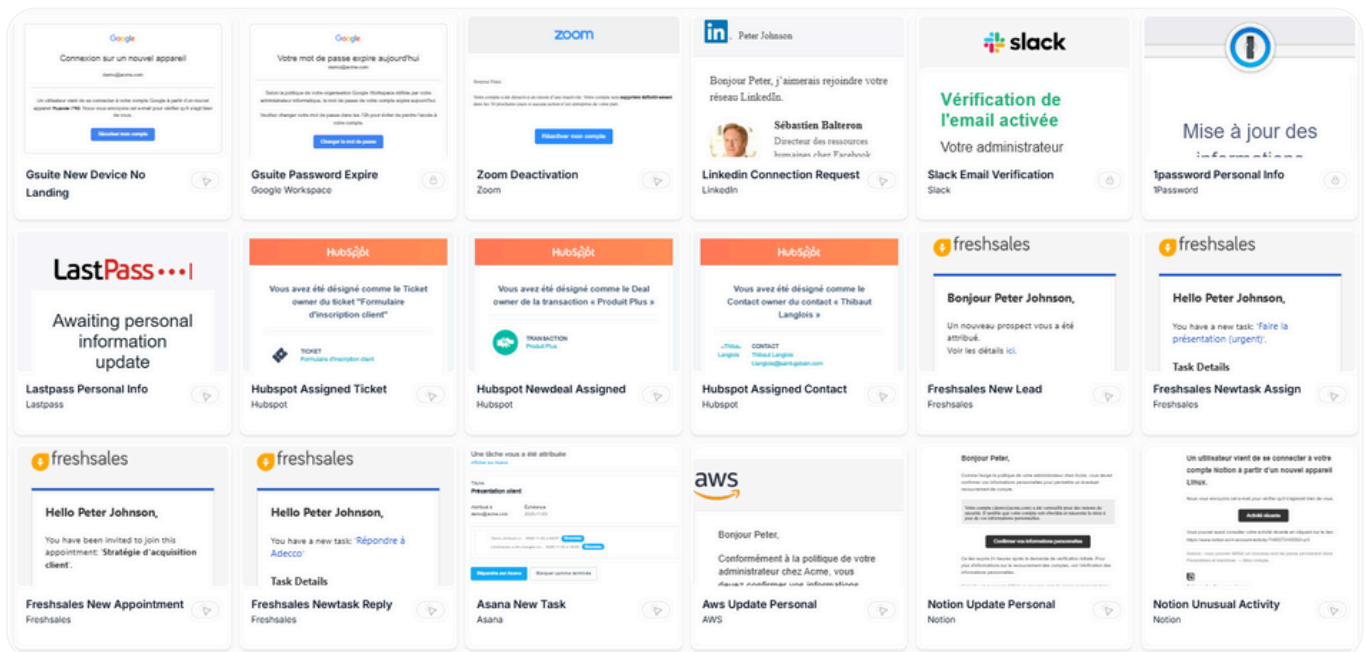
Google
Connexion sur un nouvel appareil
demo@acme.com
Un utilisateur vient de se connecter à votre compte Google à partir d'un nouvel appareil Huawei P40. Nous vous envoyons cet e-mail pour vérifier qu'il s'agit bien de vous.
Sécuriser mon compte

Gsuite New Device No Landing

Google
Votre mot de passe expire aujourd'hui
demo@acme.com
Selon la politique de votre organisation Google Workspace définie par votre administrateur informatique, le mot de passe de votre compte expire aujourd'hui.
Veuillez changer votre mot de passe dans les 72h pour éviter de perdre l'accès à votre compte.
Changer le mot de passe

Gsuite Password Expire
Google Workspace

zoom
Bonjour Pierre,
Votre compte a été désactivé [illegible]
Réactiver mon compte

Zoom Deactivation
Zoom

in Peter Johnson
Bonjour Peter, j'aimerais rejoindre votre réseau LinkedIn.
Sébastien Balteron
Directeur des ressources humaines chez Facebook

Linkedin Connection Request
LinkedIn

slack
Vérification de l'email activée
Votre administrateur

Slack Email Verification
Slack

Mise à jour des

1password Personal Info
1Password

LastPass•••|
Awaiting personal information update

Lastpass Personal Info
Lastpass

HubSpot
Vous avez été désigné comme le Ticket owner du ticket "Formulaire d'inscription client"
TICKET
Formulaire d'inscription client

Hubspot Assigned Ticket
Hubspot

HubSpot
Vous avez été désigné comme le Deal owner de la transaction « Produit Plus »
TRANSACTION
Produit Plus

Hubspot Newdeal Assigned
Hubspot

HubSpot
Vous avez été désigné comme le Contact owner du contact « Thibaut Langlois »
Thibaut Langlois
CONTACT
Thibaut Langlois
Langlois@saint-gobain.com

Hubspot Assigned Contact
Hubspot

freshsales
Bonjour Peter Johnson,
Un nouveau prospect vous a été attribué.
Voir les détails ici.

Freshsales New Lead
Freshsales

freshsales
Hello Peter Johnson,
You have a new task: 'Faire la présentation (urgent)'.
Task Details

Freshsales Newtask Assign
Freshsales

freshsales
Hello Peter Johnson,
You have been invited to join this appointment: 'Stratégie d'acquisition client'.

Freshsales New Appointment
Freshsales

freshsales
Hello Peter Johnson,
You have a new task: 'Répondre à Adecco'
Task Details

Freshsales Newtask Reply
Freshsales

Une tâche vous a été attribuée
Afficher ses tâches
Tâche
Présentation client
Attribué à
demo@acme.com
Échéance
Répondre sur Asana
Marquer comme terminée

Asana New Task
Asana

aws
Bonjour Peter,
Conformément à la politique de votre administrateur chez Acme, vous devez confirmer vos informations

Aws Update Personal
AWS

Bonjour Peter,
Confirmer vos informations personnelles

Notion Update Personal
Notion

Un utilisateur vient de se connecter à votre compte Notion à partir d'un nouvel appareil Linux.
Activité récente

Notion Unusual Activity
Notion